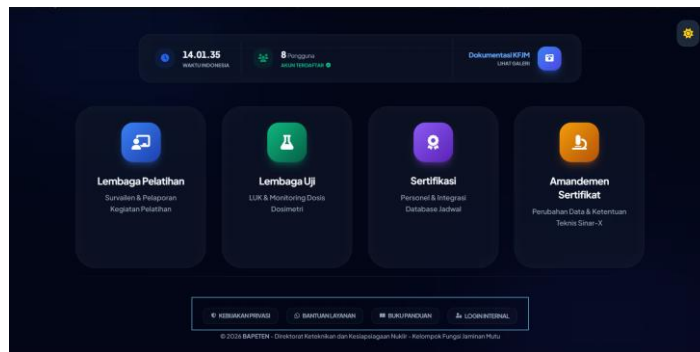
14.01.35
WAKTU INDONESIA

8 Pengguna
AKUN TERDAFTAR

Dokumentasi KFJM
LIHAT GALERI

Lembaga Pelatihan
Survailen & Pelaporan Kegiatan Pelatihan

Lembaga Uji
LUK & Monitoring Dosis Dosimetri

Sertifikasi
Personel & Integrasi Database Jadwal

Amandemen Sertifikat
Perubahan Data & Ketentuan Teknis Sinar-X

KEBIJAKAN PRIVASI
BANTUAN LAYANAN
BUKU PANDUAN
LOGIN INTERNAL

© 2026 BAPETEN - Direktorat Keteknikan dan Kesiapsiagaan Nuklir - Kelompok Fungsi Jaminan Mutu